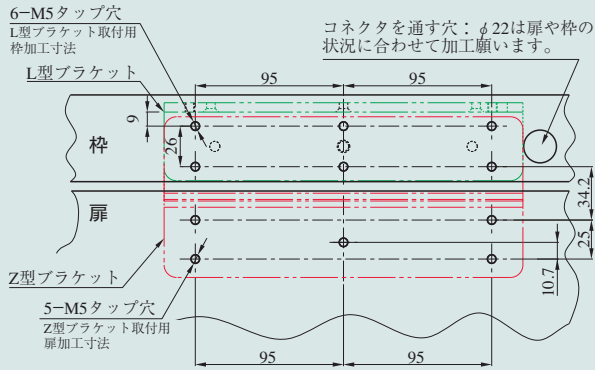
6−M5タップ穴
L型ブラケット取付用
枠加工寸法

コネクタを通す穴：$\phi$22は扉や枠の状況に合わせて加工願います。

L型ブラケット

95
95
9
26
枠
扉
34.2
25
10.7

Z型ブラケット

5−M5タップ穴
Z型ブラケット取付用
扉加工寸法

95
95